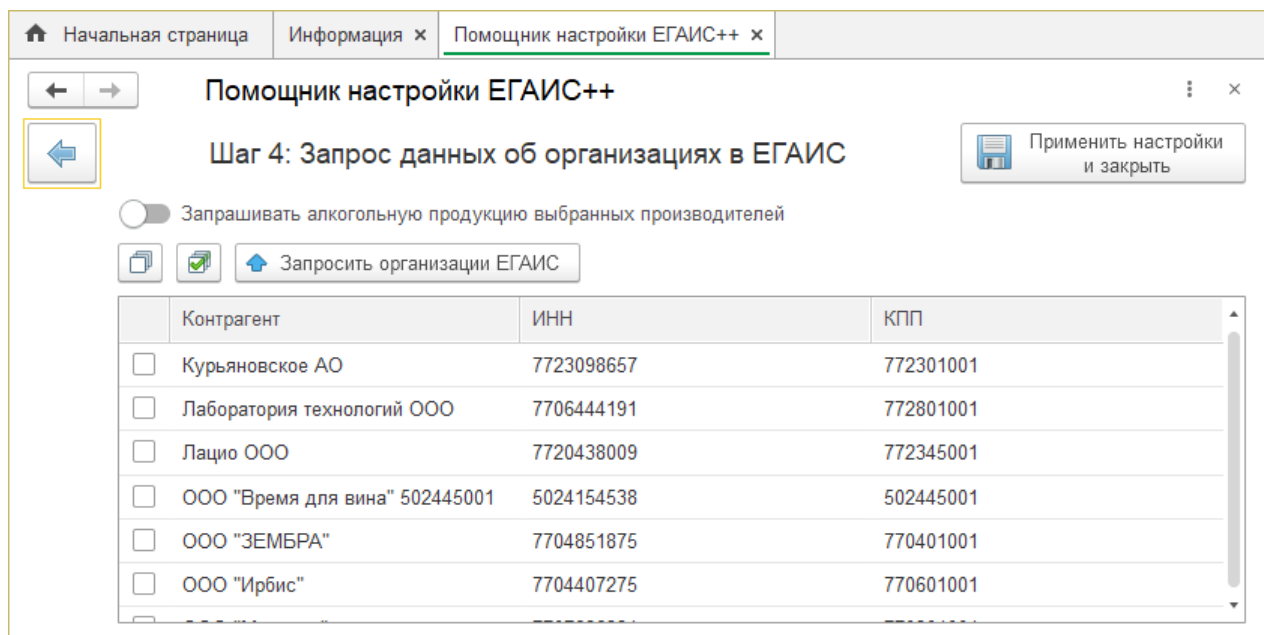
Начальная страница | Информация × | Помощник настройки ЕГАИС++ ×

Помощник настройки ЕГАИС++

Шаг 4: Запрос данных об организациях в ЕГАИС

Применить настройки и закрыть

Запрашивать алкогольную продукцию выбранных производителей

Запросить организации ЕГАИС

| | Контрагент | ИНН | КПП |
|---|---|---|---|
| ☐ | Курьяновское АО | 7723098657 | 772301001 |
| ☐ | Лаборатория технологий ООО | 7706444191 | 772801001 |
| ☐ | Лацио ООО | 7720438009 | 772345001 |
| ☐ | ООО "Время для вина" 502445001 | 5024154538 | 502445001 |
| ☐ | ООО "ЗЕМБРА" | 7704851875 | 770401001 |
| ☐ | ООО "Ирбис" | 7704407275 | 770601001 |
| ☐ | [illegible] | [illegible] | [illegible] |